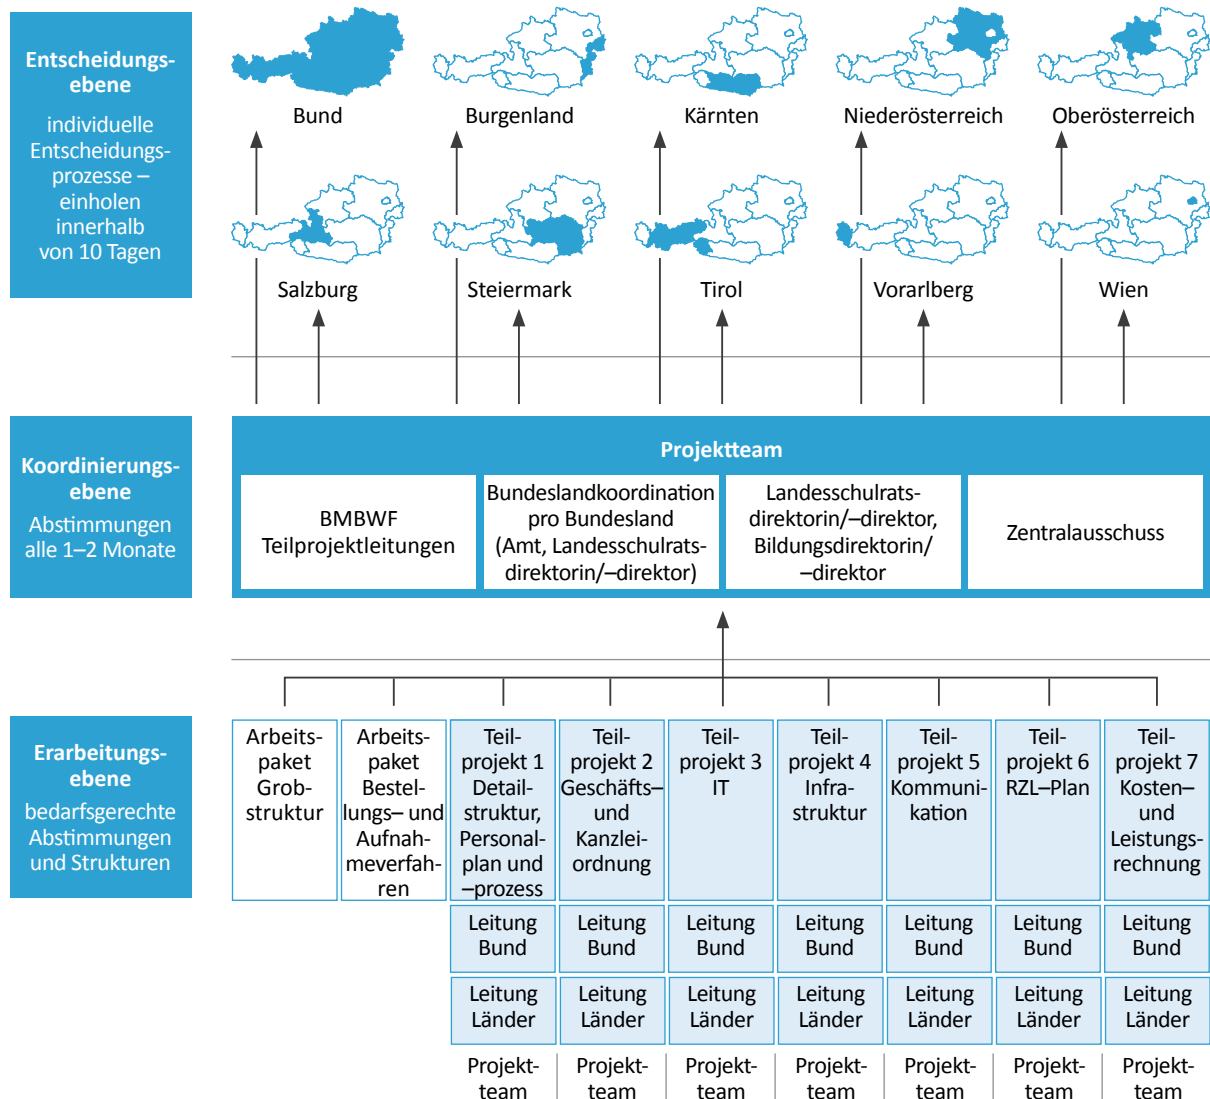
Entscheidungsebene

individuelle Entscheidungsprozesse – einholen innerhalb von 10 Tagen

Bund

Burgenland

Kärnten

Niederösterreich

Oberösterreich

Salzburg

Steiermark

Tirol

Vorarlberg

Wien

Koordinierungsebene

Abstimmungen alle 1–2 Monate

Projektteam

| BMBWF Teilprojektleitungen | Bundeslandkoordination pro Bundesland (Amt, Landesschulratsdirektorin/–direktor) | Landesschulratsdirektorin/–direktor, Bildungsdirektorin/–direktor | Zentralausschuss |
|---|---|---|---|

Erarbeitungsebene

bedarfsgerechte Abstimmungen und Strukturen

| Arbeitspaket Grobstruktur | Arbeitspaket Bestellungs– und Aufnahmeverfahren | Teilprojekt 1 Detailstruktur, Personalplan und –prozess | Teilprojekt 2 Geschäfts– und Kanzleiordnung | Teilprojekt 3 IT | Teilprojekt 4 Infrastruktur | Teilprojekt 5 Kommunikation | Teilprojekt 6 RZL–Plan | Teilprojekt 7 Kosten– und Leistungsrechnung |
|---|---|---|---|---|---|---|---|---|
| | | Leitung Bund | Leitung Bund | Leitung Bund | Leitung Bund | Leitung Bund | Leitung Bund | Leitung Bund |
| | | Leitung Länder | Leitung Länder | Leitung Länder | Leitung Länder | Leitung Länder | Leitung Länder | Leitung Länder |
| | | Projektteam | Projektteam | Projektteam | Projektteam | Projektteam | Projektteam | Projektteam |